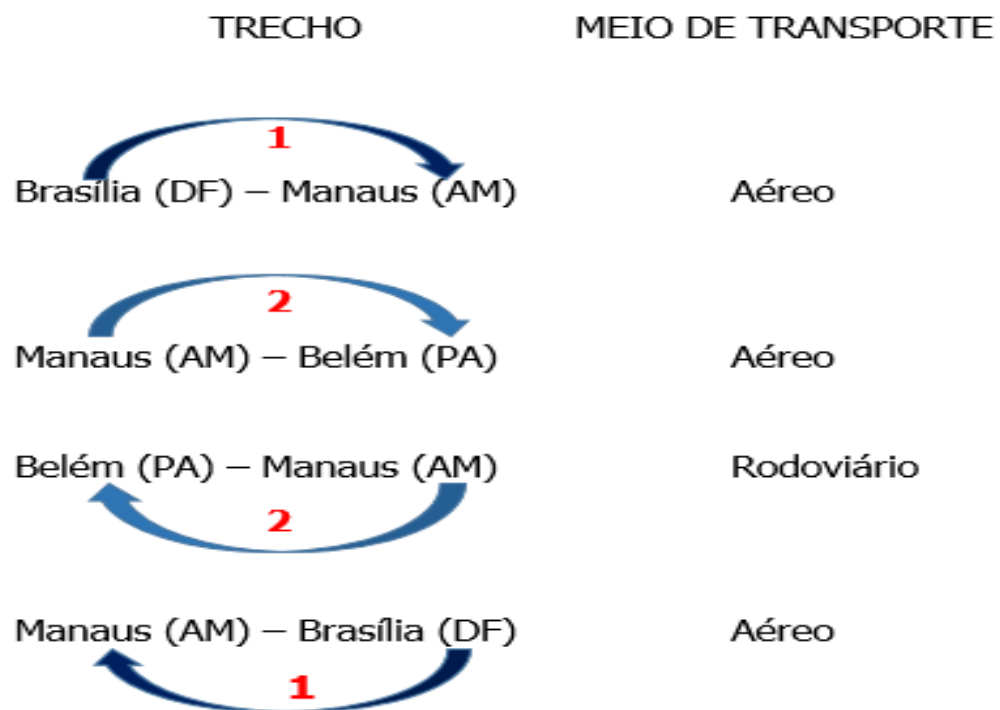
| TRECHO | MEIO DE TRANSPORTE |
|---|---|
| 1 | |
| Brasília (DF) – Manaus (AM) | Aéreo |
| 2 | |
| Manaus (AM) – Belém (PA) | Aéreo |
| Belém (PA) – Manaus (AM) | Rodoviário |
| 2 | |
| Manaus (AM) – Brasília (DF) | Aéreo |
| 1 | |